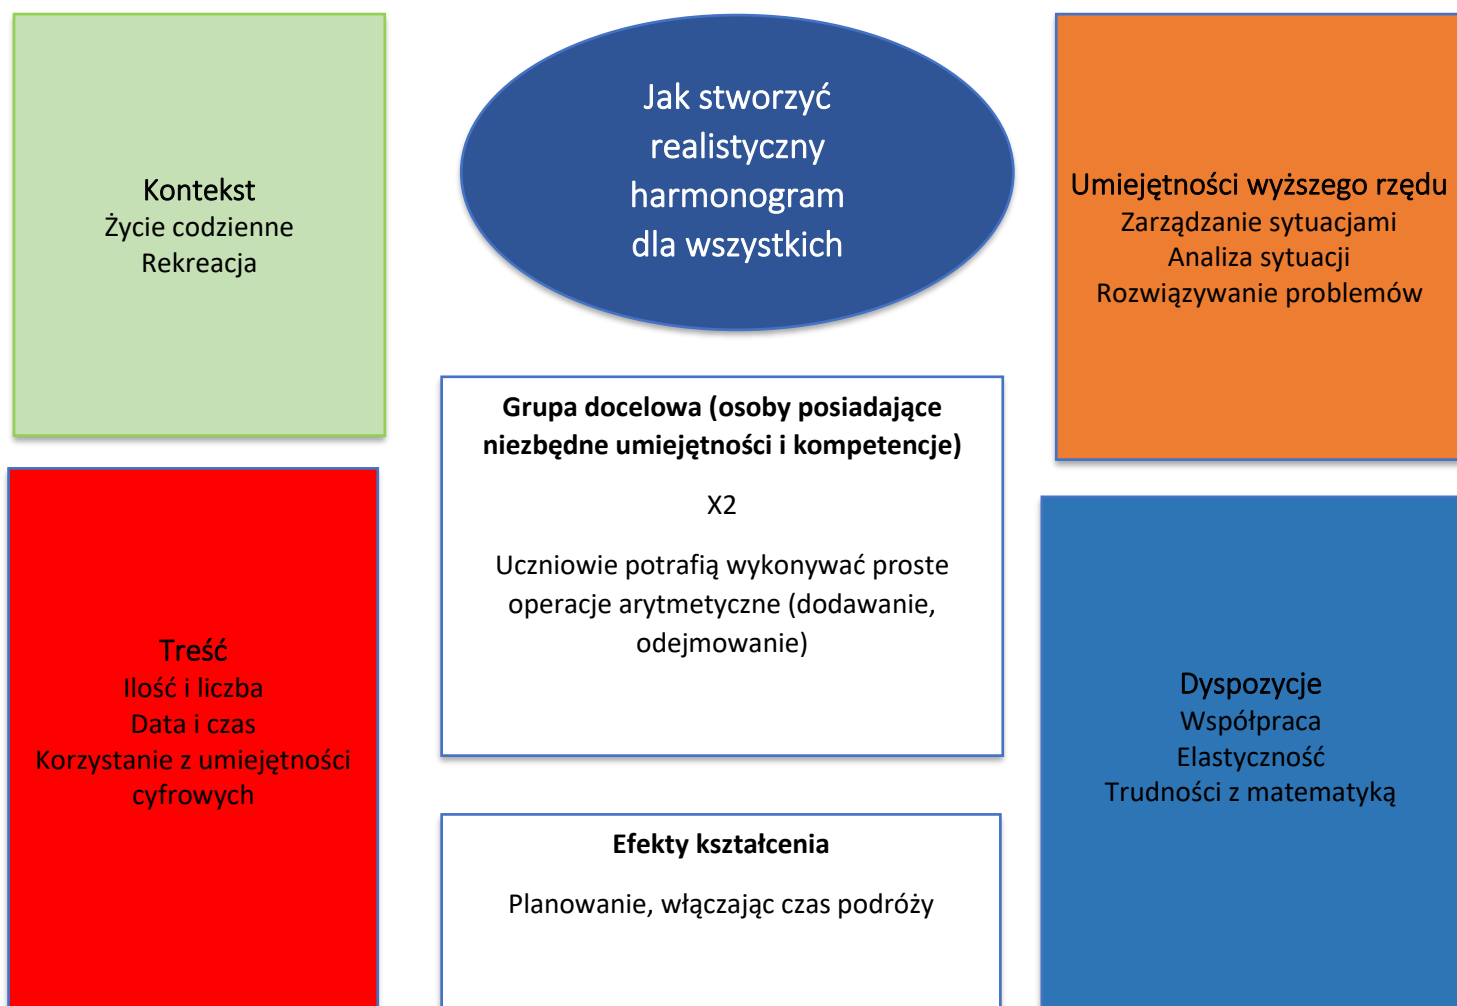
Kontekst
Życie codzienne
Rekreacja

Jak stworzyć realistyczny harmonogram dla wszystkich

Umiejętności wyższego rzędu
Zarządzanie sytuacjami
Analiza sytuacji
Rozwiązywanie problemów

Grupa docelowa (osoby posiadające niezbędne umiejętności i kompetencje)

X2

Uczniowie potrafią wykonywać proste operacje arytmetyczne (dodawanie, odejmowanie)

Treść
Ilość i liczba
Data i czas
Korzystanie z umiejętności cyfrowych

Dyspozycje
Współpraca
Elastyczność
Trudności z matematyką

Efekty kształcenia

Planowanie, włączając czas podróży